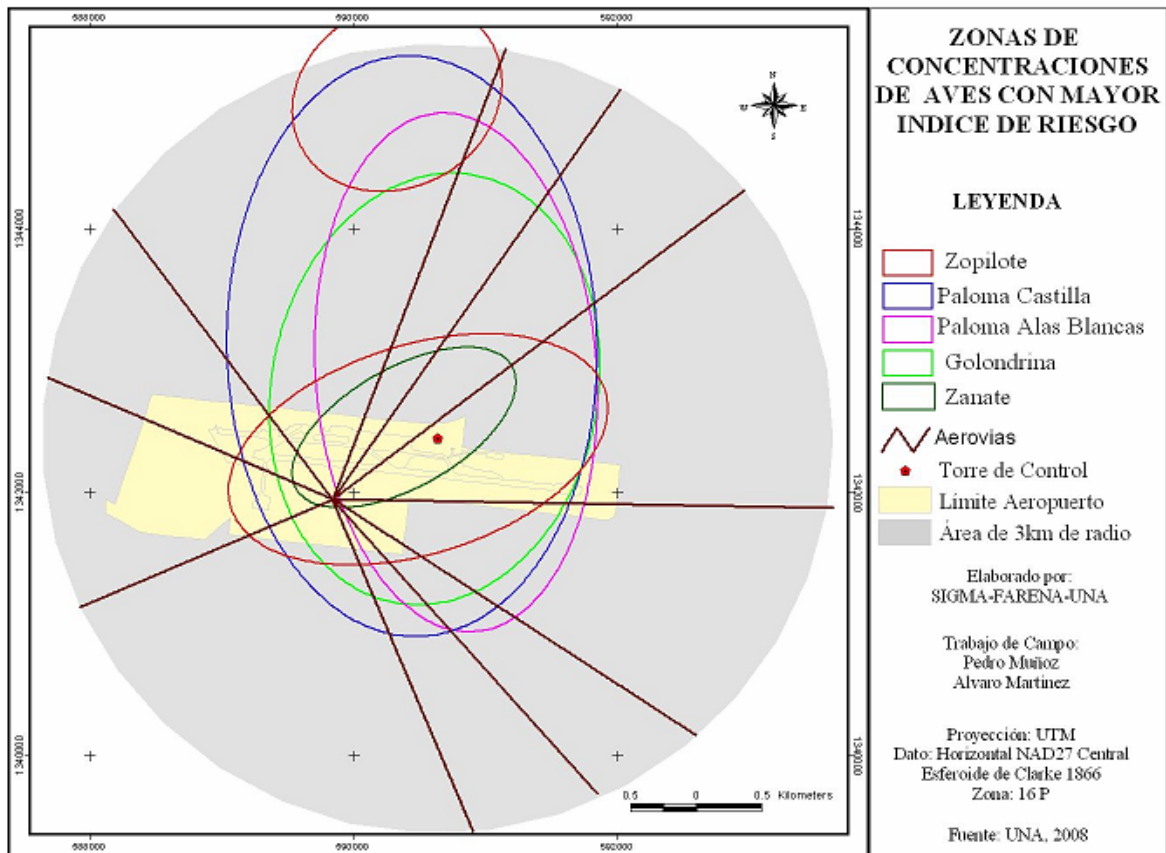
588000
590000
592000

1344000
1342000
1340000

N
W
E
S

0.5 0 0.5 Kilometers

588000
590000
592000

ZONAS DE CONCENTRACIONES DE AVES CON MAYOR INDICE DE RIESGO

LEYENDA

Zopilote
Paloma Castilla
Paloma Alas Blancas
Golondrina
Zanate
Aerovias
Torre de Control
Límite Aeropuerto
Área de 3km de radio

Elaborado por:
SIGMA-FARENA-UNA

Trabajo de Campo:
Pedro Muñoz
Alvaro Martinez

Proyección: UTM
Dato: Horizontal NAD27 Central
Esferoide de Clarke 1866
Zona: 16 P

Fuente: UNA, 2008